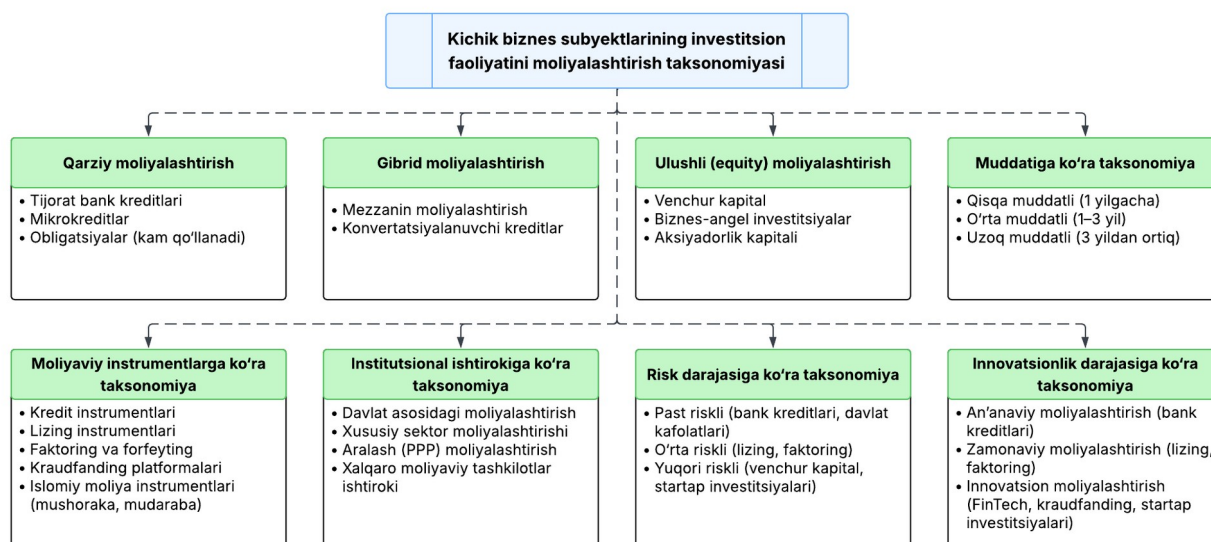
Kichik biznes subyektlarining investitsion faoliyatini moliyalashtirish taksonomiyasi

Qarziy moliyalashtirish
• Tijorat bank kreditlari
• Mikrokreditlar
• Obligatsiyalar (kam qo‘llanadi)

Gibrid moliyalashtirish
• Mezzanin moliyalashtirish
• Konvertatsiyalanuvchi kreditlar

Ulushli (equity) moliyalashtirish
• Venchur kapital
• Biznes-angel investitsiyalar
• Aksiyadorlik kapitali

Muddatiga ko‘ra taksonomiya
• Qisqa muddatli (1 yilgacha)
• O‘rta muddatli (1–3 yil)
• Uzoq muddatli (3 yildan ortiq)

Moliyaviy instrumentlarga ko‘ra taksonomiya
• Kredit instrumentlari
• Lizing instrumentlari
• Faktoring va forfeyting
• Kraudfanding platformalari
• Islomiy moliya instrumentlari (mushoraka, mudaraba)

Institutsional ishtirokiga ko‘ra taksonomiya
• Davlat asosidagi moliyalashtirish
• Xususiy sektor moliyalashtirishi
• Aralash (PPP) moliyalashtirish
• Xalqaro moliyaviy tashkilotlar ishtiroki

Risk darajasiga ko‘ra taksonomiya
• Past riskli (bank kreditlari, davlat kafolatlari)
• O‘rta riskli (lizing, faktoring)
• Yuqori riskli (venchur kapital, startap investitsiyalari)

Innovatsionlik darajasiga ko‘ra taksonomiya
• An’anaviy moliyalashtirish (bank kreditlari)
• Zamonaviy moliyalashtirish (lizing, faktoring)
• Innovatsion moliyalashtirish (FinTech, kraudfanding, startap investitsiyalari)